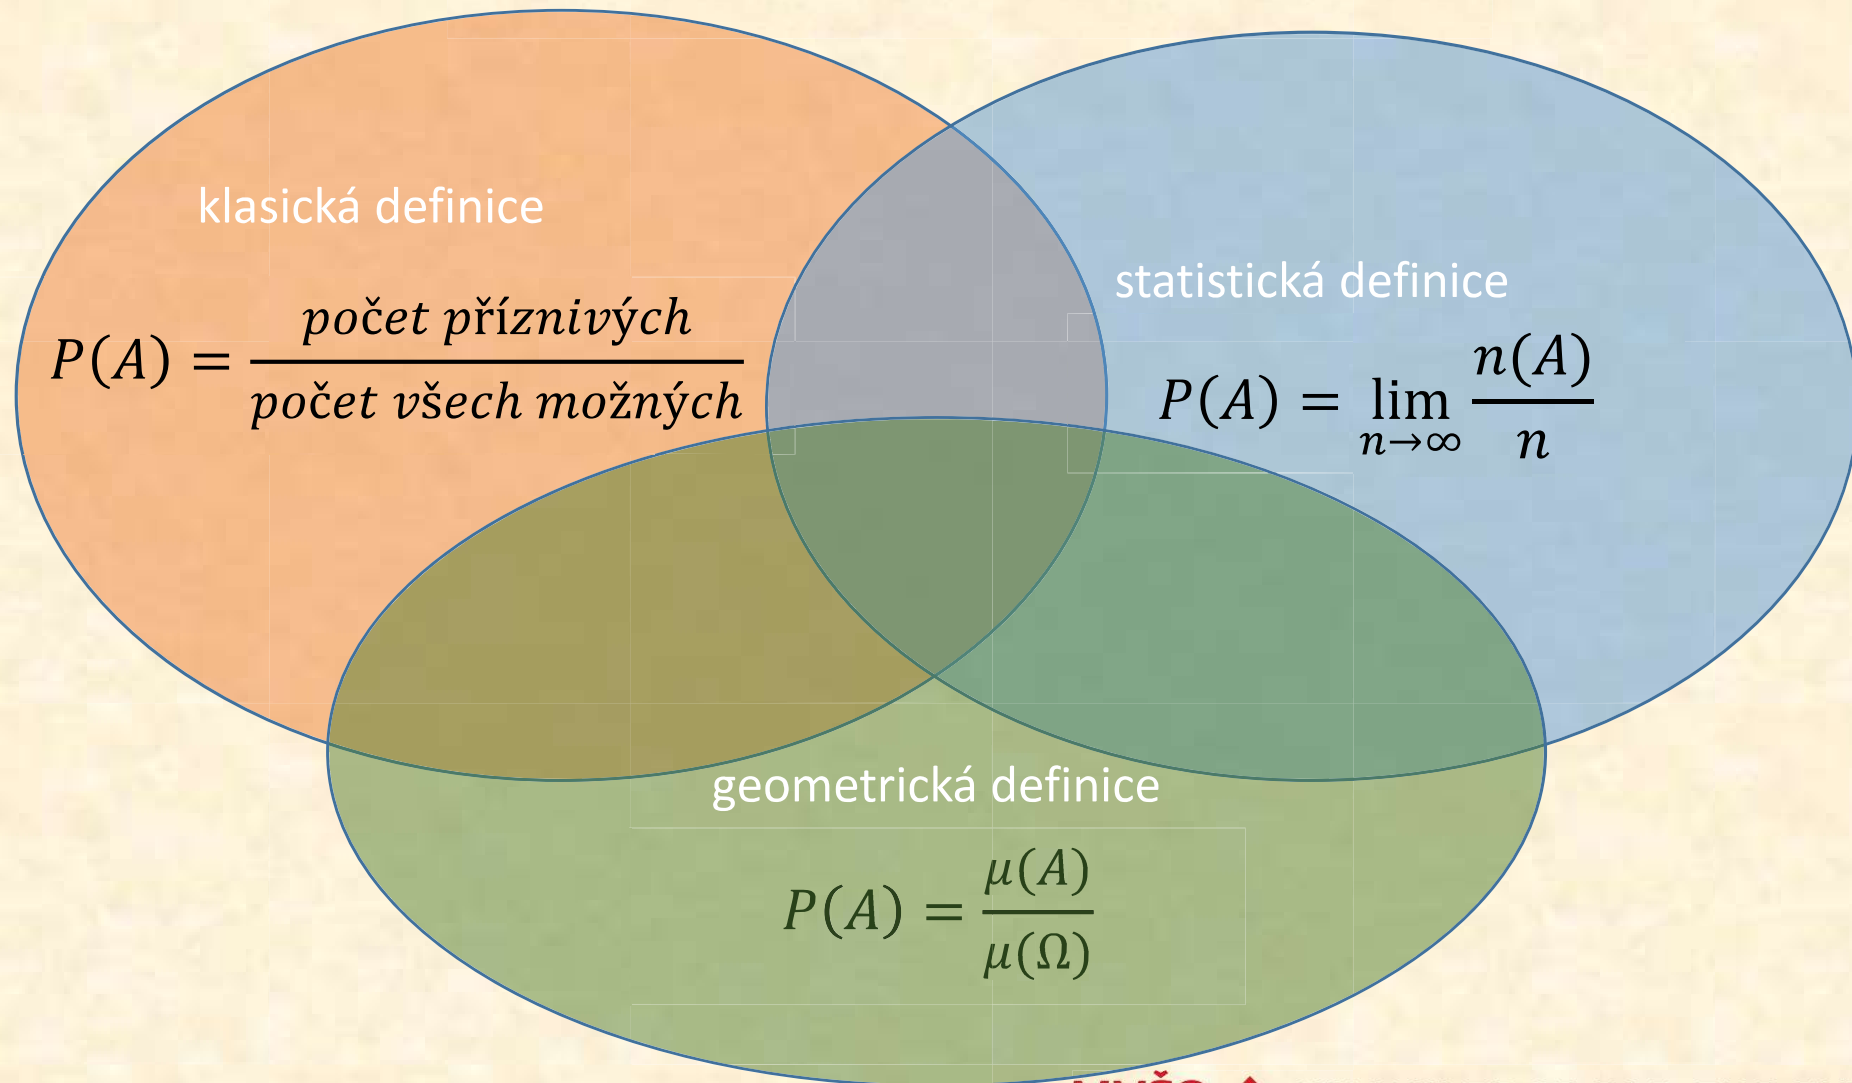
klasická definice

$P(A) = \frac{počet\ příznivých}{počet\ všech\ možných}$

statistická definice

$P(A) = \lim_{n \to \infty} \frac{n(A)}{n}$

geometrická definice

$P(A) = \frac{\mu(A)}{\mu(\Omega)}$

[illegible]